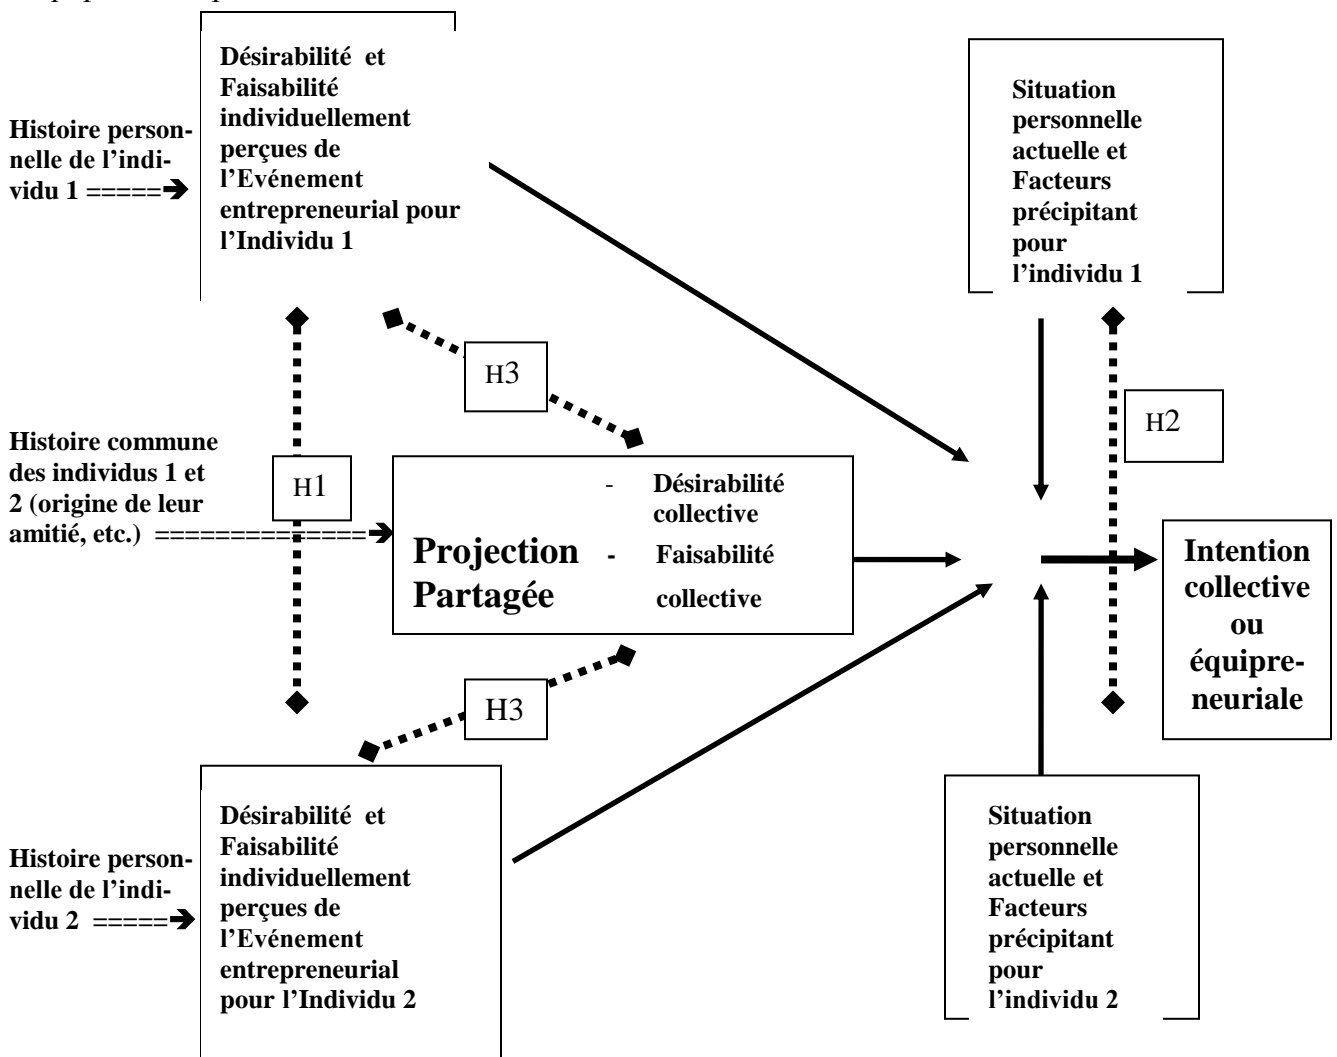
Histoire personnelle de l'individu 1 =====➔

Désirabilité et Faisabilité individuellement perçues de l'Evénement entrepreneurial pour l'Individu 1

Situation personnelle actuelle et Facteurs précipitant pour l'individu 1

H3

H2

Histoire commune des individus 1 et 2 (origine de leur amitié, etc.) =============➔

H1

Projection Partagée

- Désirabilité collective
- Faisabilité collective

Intention collective ou équipreneuriale

H3

Histoire personnelle de l'individu 2 =====➔

Désirabilité et Faisabilité individuellement perçues de l'Evénement entrepreneurial pour l'Individu 2

Situation personnelle actuelle et Facteurs précipitant pour l'individu 2